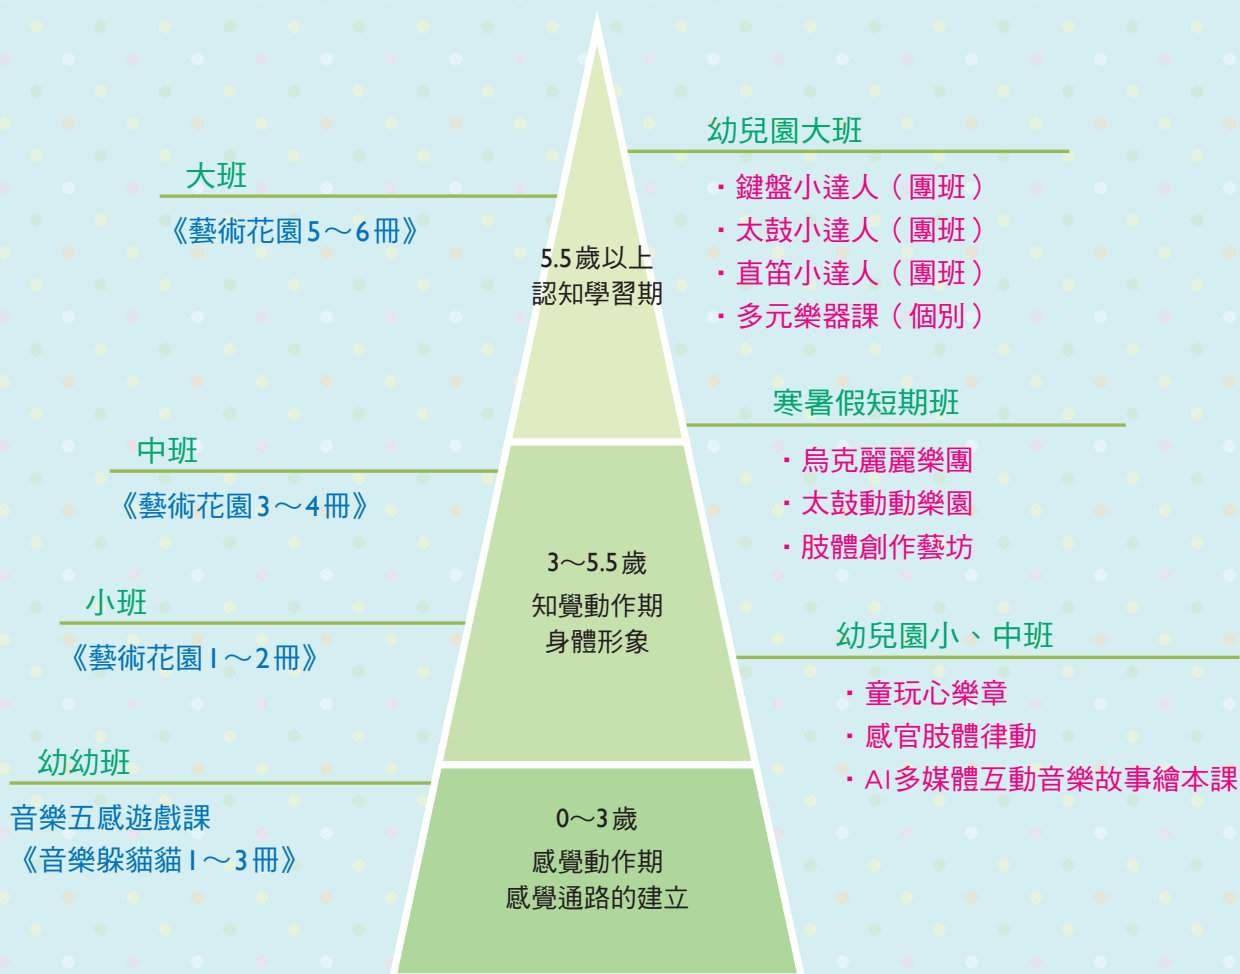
幼兒園大班
・鍵盤小達人（團班）
・太鼓小達人（團班）
・直笛小達人（團班）
・多元樂器課（個別）

大班
《藝術花園5～6冊》

5.5歲以上
認知學習期

寒暑假短期班
・烏克麗麗樂團
・太鼓動動樂園
・肢體創作藝坊

中班
《藝術花園3～4冊》

3～5.5歲
知覺動作期
身體形象

小班
《藝術花園1～2冊》

幼兒園小、中班
・童玩心樂章
・感官肢體律動
・AI多媒體互動音樂故事繪本課

幼幼班
音樂五感遊戲課
《音樂躲貓貓1～3冊》

0～3歲
感覺動作期
感覺通路的建立